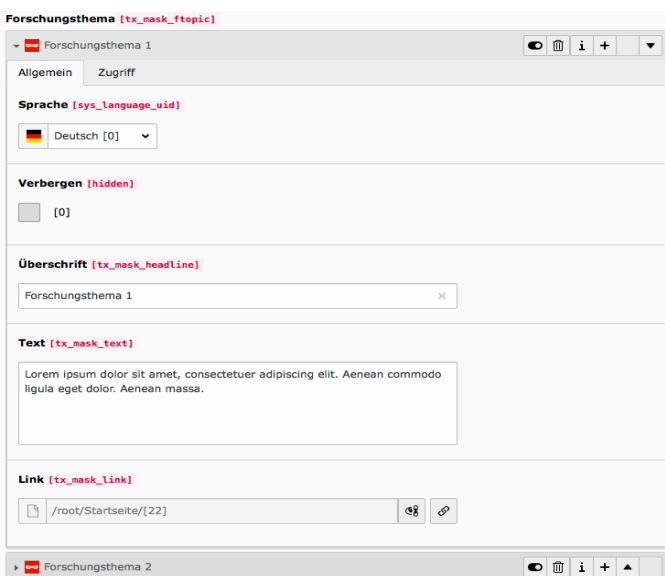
Forschungsthema [tx_mask_ftopic]

Forschungsthema 1

i +

Allgemein Zugriff

Sprache [sys_language_uid]

Deutsch [0]

Verbergen [hidden]

[0]

Überschrift [tx_mask_headline]

Forschungsthema 1

Text [tx_mask_text]

Lorem ipsum dolor sit amet, consectetuer adipiscing elit. Aenean commodo ligula eget dolor. Aenean massa.

Link [tx_mask_link]

/root/Startseite/[22]

Forschungsthema 2

i +